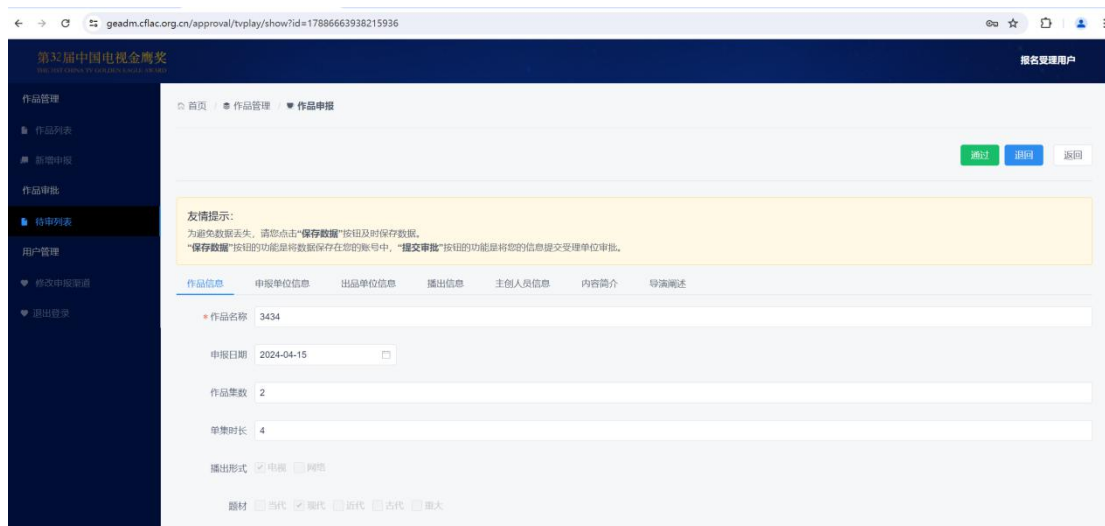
geadm.cflac.org.cn/approval/tvplay/show?id=17886663938215936

第32届中国电视金鹰奖
THE 32ND CHINA TV GOLDEN EAGLE AWARD

报名受理用户

作品管理
作品列表
新增申报
作品审批
待审列表
用户管理
修改申报渠道
退出登录

首页 / 作品管理 / 作品申报

通过 退回 返回

友情提示:
为避免数据丢失，请您点击"保存数据"按钮及时保存数据。
"保存数据"按钮的功能是将数据保存在您的账号中，"提交审批"按钮的功能是将您的信息提交受理单位审批。

作品信息 申报单位信息 出品单位信息 播出信息 主创人员信息 内容简介 导演阐述

* 作品名称 3434

申报日期 2024-04-15

作品集数 2

单集时长 4

播出形式 电视 网络

题材 当代 现代 近代 古代 重大